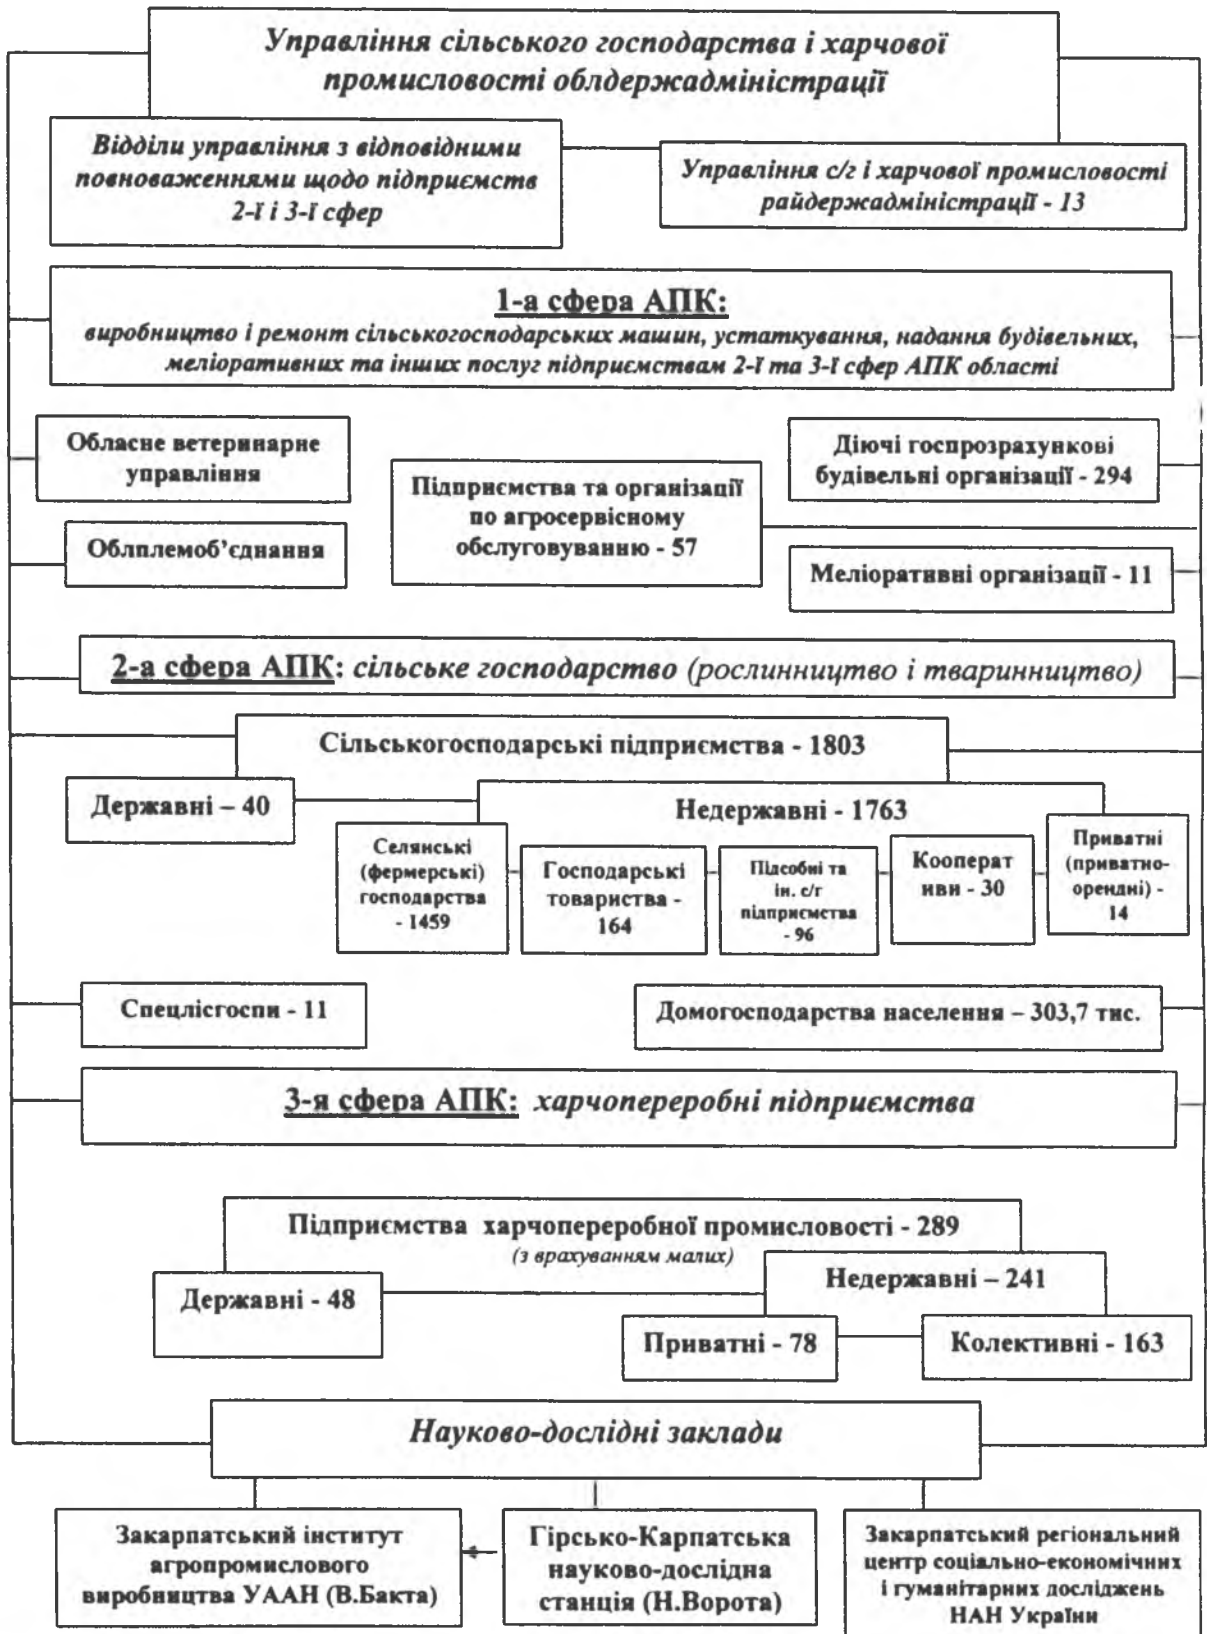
Управління сільського господарства і харчової промисловості облдержадміністрації

Відділи управління з відповідними повноваженнями щодо підприємств 2-ї і 3-ї сфер

Управління с/г і харчової промисловості райдержадміністрації - 13

1-а сфера АПК:
виробництво і ремонт сільськогосподарських машин, устаткування, надання будівельних, меліоративних та інших послуг підприємствам 2-ї та 3-ї сфер АПК області

Обласне ветеринарне управління

Облплемоб'єднання

Підприємства та організації по агросервісному обслуговуванню - 57

Діючі госпрозрахункові будівельні організації - 294

Меліоративні організації - 11

2-а сфера АПК: сільське господарство (рослинництво і тваринництво)

Сільськогосподарські підприємства - 1803

Державні – 40

Недержавні - 1763

Селянські (фермерські) господарства - 1459

Господарські товариства - 164

Підсобні та ін. с/г підприємства - 96

Кооперативи - 30

Приватні (приватно-орендні) - 14

Спецлісгоспи - 11

Домогосподарства населення – 303,7 тис.

3-я сфера АПК: харчопереробні підприємства

Підприємства харчопереробної промисловості - 289
(з врахуванням малих)

Державні - 48

Недержавні – 241

Приватні - 78

Колективні - 163

Науково-дослідні заклади

Закарпатський інститут агропромислового виробництва УААН (В.Бакта)

Гірсько-Карпатська науково-дослідна станція (Н.Ворота)

Закарпатський регіональний центр соціально-економічних і гуманітарних досліджень НАН України